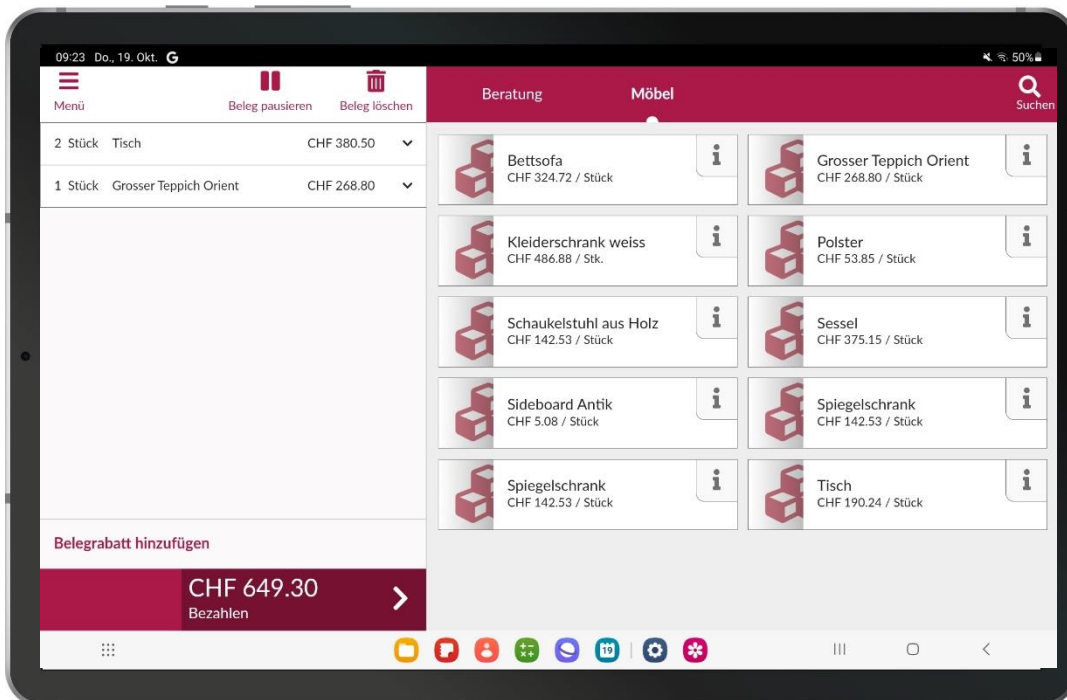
09:23 Do., 19. Okt. G

50%

Menü

Beleg pausieren

Beleg löschen

Beratung

Möbel

Suchen

| | | |
|---|---|---|
| 2 Stück | Tisch | CHF 380.50 |
| 1 Stück | Grosser Teppich Orient | CHF 268.80 |

Bettsofa
CHF 324.72 / Stück

Grosser Teppich Orient
CHF 268.80 / Stück

Kleiderschrank weiss
CHF 486.88 / Stk.

Polster
CHF 53.85 / Stück

Schaukelstuhl aus Holz
CHF 142.53 / Stück

Sessel
CHF 375.15 / Stück

Sideboard Antik
CHF 5.08 / Stück

Spiegelschrank
CHF 142.53 / Stück

Spiegelschrank
CHF 142.53 / Stück

Tisch
CHF 190.24 / Stück

Belegrabatt hinzufügen

CHF 649.30
Bezahlen

19